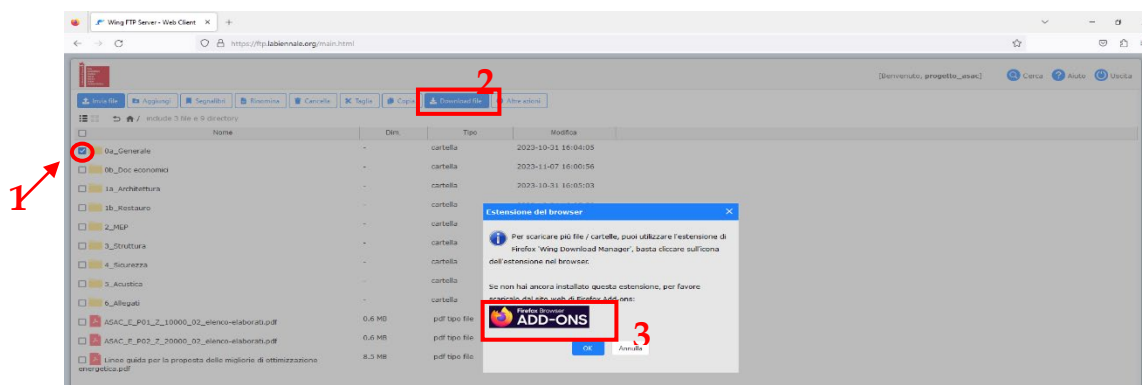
Wing FTP Server - Web Client ×

https://ftp.labiennale.org/main.html

[Benvenuto, progetto_asac] Cerca Aiuto Uscita

Invia file | Aggiungi | Segnalibri | Rinomina | Cancella | Taglia | Copia | Download file | Altre azioni

2

include 3 file e 9 directory

| Nome | Dim. | Tipo | Modifica |
|---|---|---|---|
| 0a_Generale | - | cartella | 2023-10-31 16:04:03 |
| 0b_Doc economici | - | cartella | 2023-11-07 16:00:56 |
| 1a_Architettura | - | cartella | 2023-10-31 16:05:03 |
| 1b_Restauro | - | cartella | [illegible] |
| 2_MEP | - | cartella | |
| 3_Struttura | - | cartella | |
| 4_Sicurezza | - | cartella | |
| 5_Acustica | - | cartella | |
| 6_Allegati | - | cartella | |
| ASAC_E_P01_Z_10000_02_elenco-elaborati.pdf | 0.6 MB | pdf tipo file | |
| ASAC_E_P02_Z_20000_02_elenco-elaborati.pdf | 0.6 MB | pdf tipo file | |
| Linee guida per la proposta delle migliorie di ottimizzazione energetica.pdf | 8.3 MB | pdf tipo file | |

1

Estensione del browser ×

Per scaricare più file / cartelle, puoi utilizzare l'estensione di Firefox 'Wing Download Manager', basta cliccare sull'icona dell'estensione nel browser.

Se non hai ancora installato questa estensione, per favore scaricala dal sito web di Firefox Add-ons:

Firefox Browser ADD-ONS

3

OK Annulla